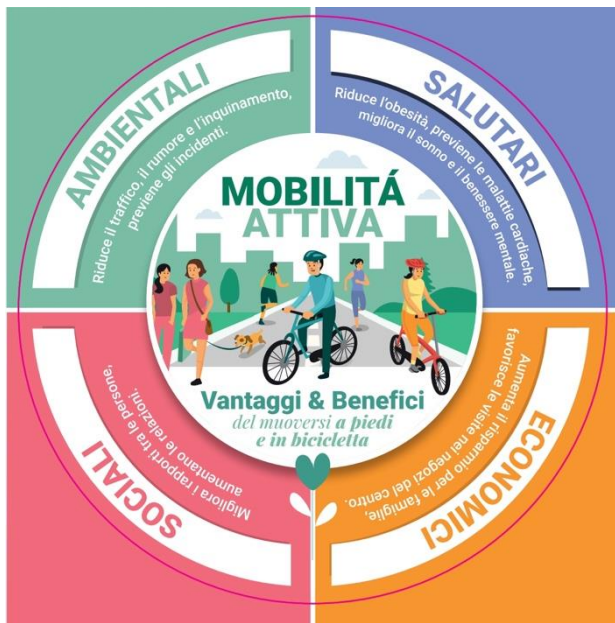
AMBIENTALI
Riduce il traffico, il rumore e l'inquinamento, previene gli incidenti.

SALUTARI
Riduce l'obesità, previene le malattie cardiache, migliora il sonno e il benessere mentale.

MOBILITÁ ATTIVA

Vantaggi & Benefici
del muoversi a piedi e in bicicletta

SOCIALI
Migliora i rapporti tra le persone, aumentano le relazioni.

ECONOMICI
Aumenta il risparmio per le famiglie, favorisce le visite nei negozi del centro.